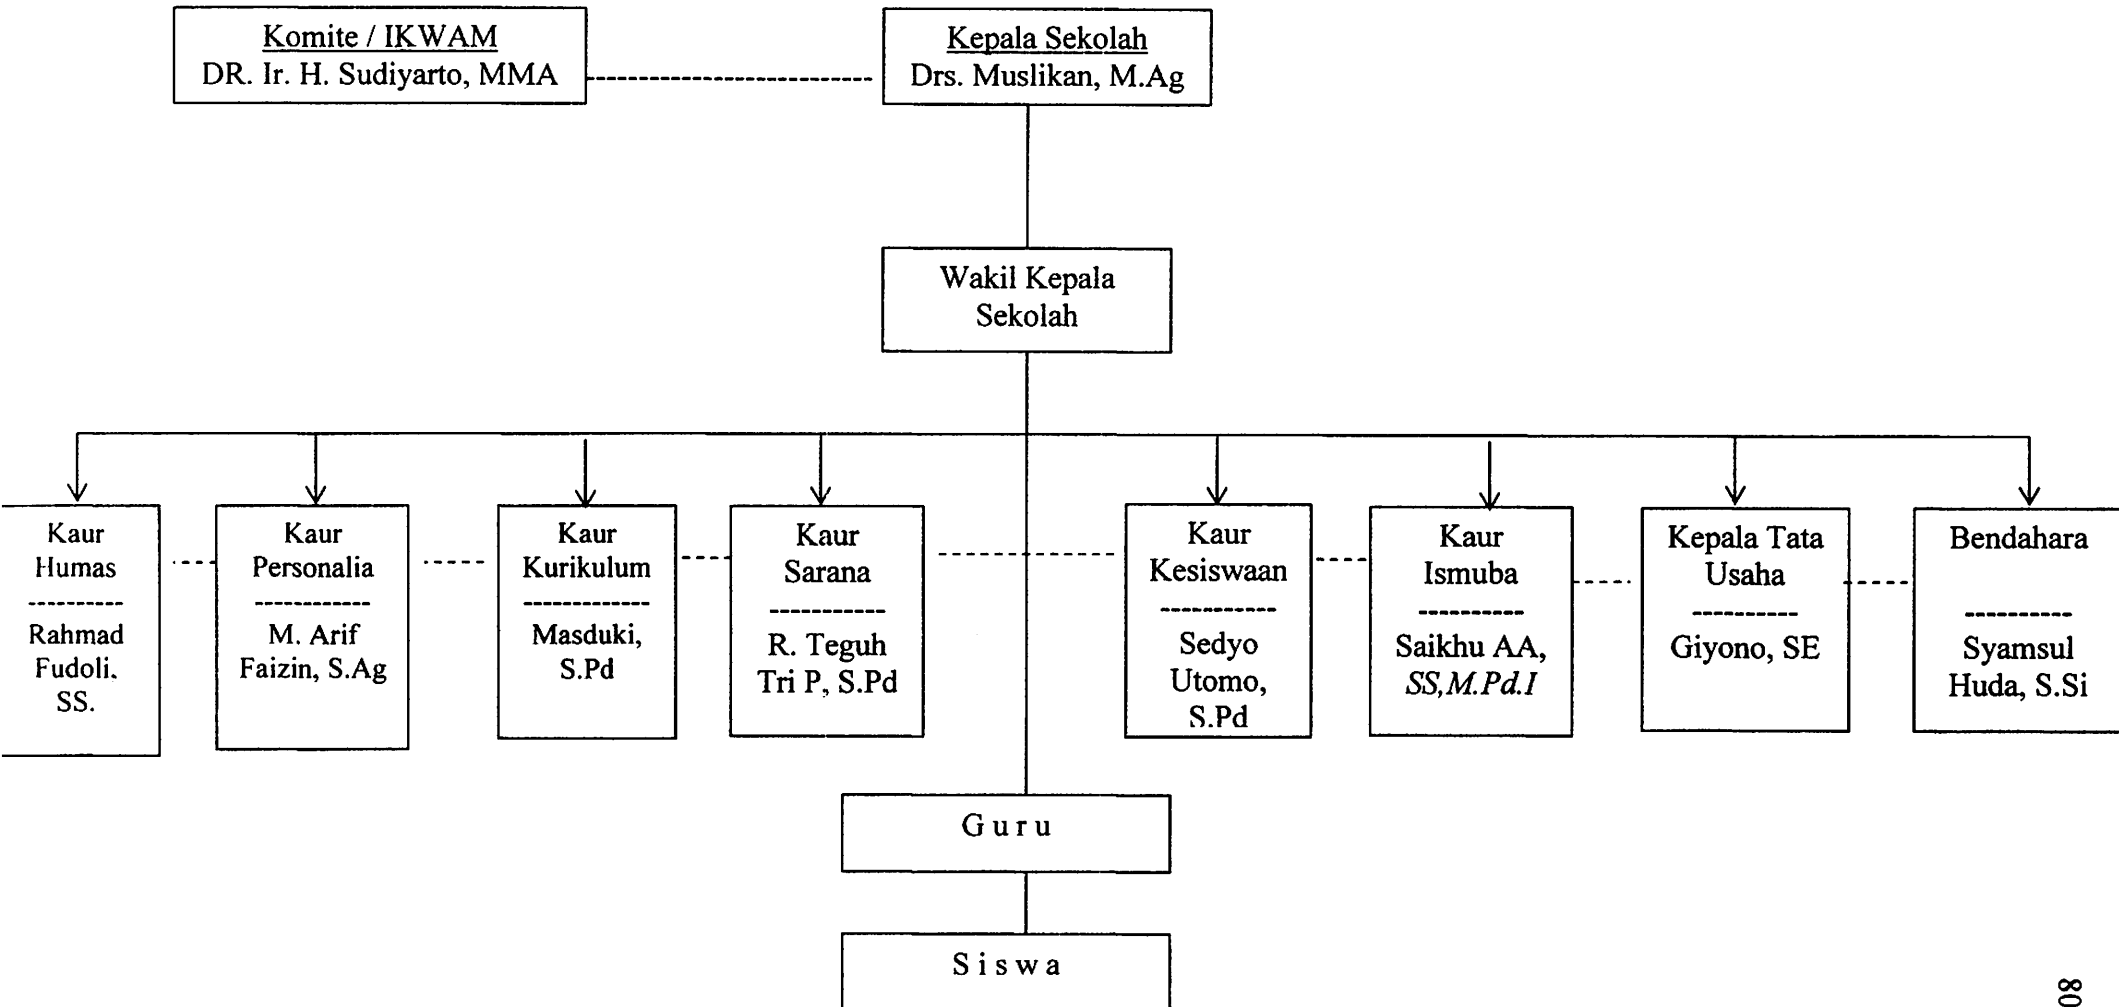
Komite / IKWAM
DR. Ir. H. Sudiyarto, MMA

Kepala Sekolah
Drs. Muslikan, M.Ag

Wakil Kepala Sekolah

Kaur Humas
Rahmad Fudoli. SS.

Kaur Personalia
M. Arif Faizin, S.Ag

Kaur Kurikulum
Masduki, S.Pd

Kaur Sarana
R. Teguh Tri P, S.Pd

Kaur Kesiswaan
Sedyo Utomo, S.Pd

Kaur Ismuba
Saikhu AA, SS,M.Pd.I

Kepala Tata Usaha
Giyono, SE

Bendahara
Syamsul Huda, S.Si

Guru

Siswa

80